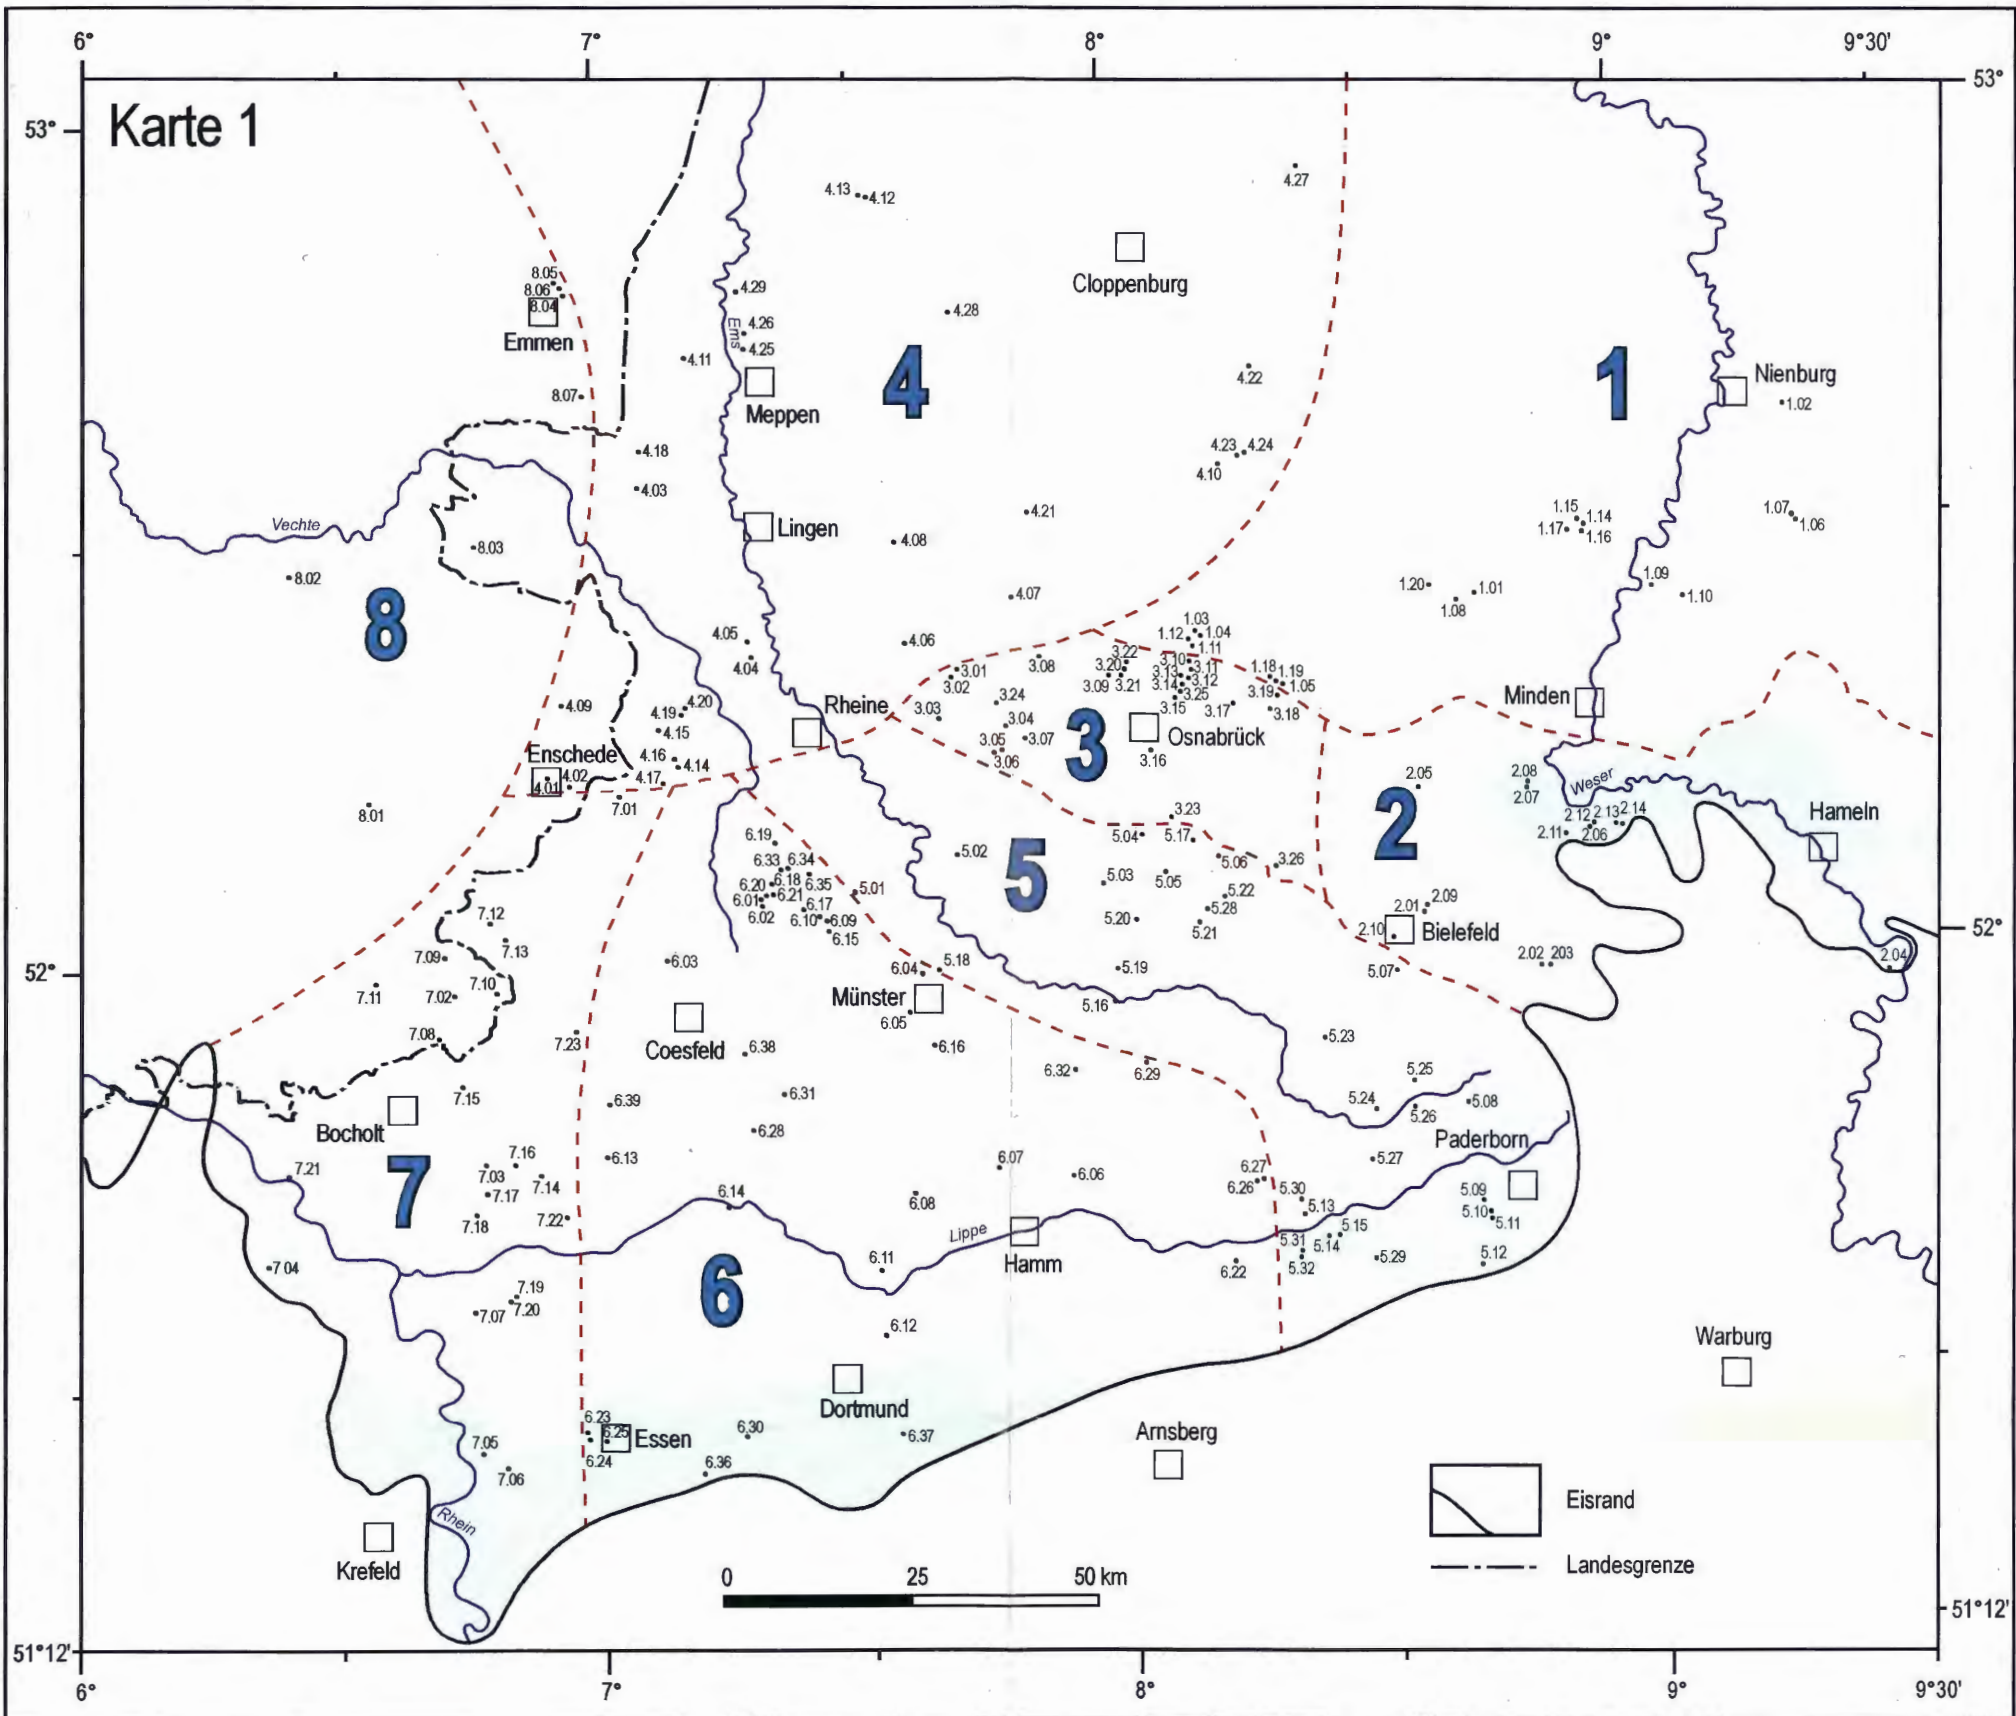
6° 7° 8° 9° 9°30'

53° 53°

Karte 1

8.05 8.06 8.04 Emmen 8.07

4.13 4.12 4.27

Cloppenburg

4.29 Ems 4.26 4.25 4.11 Meppen 4.28

4 4.22 1 Nienburg 1.02

4.18 4.03 4.23 4.24 4.10

Vechte 8.03 Lingen 4.08 4.21 1.15 1.14 1.17 1.16 1.07 1.06

8.02 4.07 1.09 1.10 1.20 1.01 1.08

8 4.05 4.04 4.06 1.03 1.12 1.04 1.11 3.01 3.02 3.08 3.22 3.20 3.09 3.21 3.10 3.13 3.11 3.14 3.12 3.25 1.18 1.19 3.19 1.05 Minden

4.09 4.19 4.20 4.15 Rheine 3.03 3.24 3.04 3.15 3.17 3.18

Enschede 4.16 4.14 4.02 4.01 4.17 3.05 3.07 3.06 3 Osnabrück 3.16

8.01 7.01 2.05 2.08 2.07 Weser 2.12 2.13 2.14 2.11 2.06 Hameln

6.19 3.23 5.04 5.17 5.02 5 2

6.33 6.34 6.20 6.18 6.35 6.01 6.21 6.17 6.02 6.10 6.09 6.15 5.01 5.06 3.26 5.03 5.05 5.22 5.28 2.01 2.09

7.12 7.13 5.20 5.21 2.10 Bielefeld

7.09 6.03 6.04 5.18 5.19 2.02 203 2.04 52° 52°

7.11 7.02 7.10 Münster 6.05 5.16 5.07

7.08 7.23 Coesfeld 6.38 6.16 5.23

6.32 6.29 5.25

7.15 6.39 6.31 5.24 5.08 5.26

Bocholt 6.28 Paderborn

7.21 7 7.16 7.03 7.14 7.17 7.18 7.22 6.13 6.07 6.06 6.27 6.26 5.30 5.27

6.14 6.08 Lippe Hamm 5.13 5.09 5.10 5.11

7.04 6.11 6 5.31 5.15 5.14 5.32 6.22 5.29 5.12

7.19 7.07 7.20 6.12 Warburg

Dortmund

6.23 6.25 Essen 6.24 6.30 6.37 Arnsberg

7.05 7.06 6.36

Rhein Eisrand

Krefeld 0 25 50 km Landesgrenze

51°12' 51°12'

6° 7° 8° 9° 9°30'